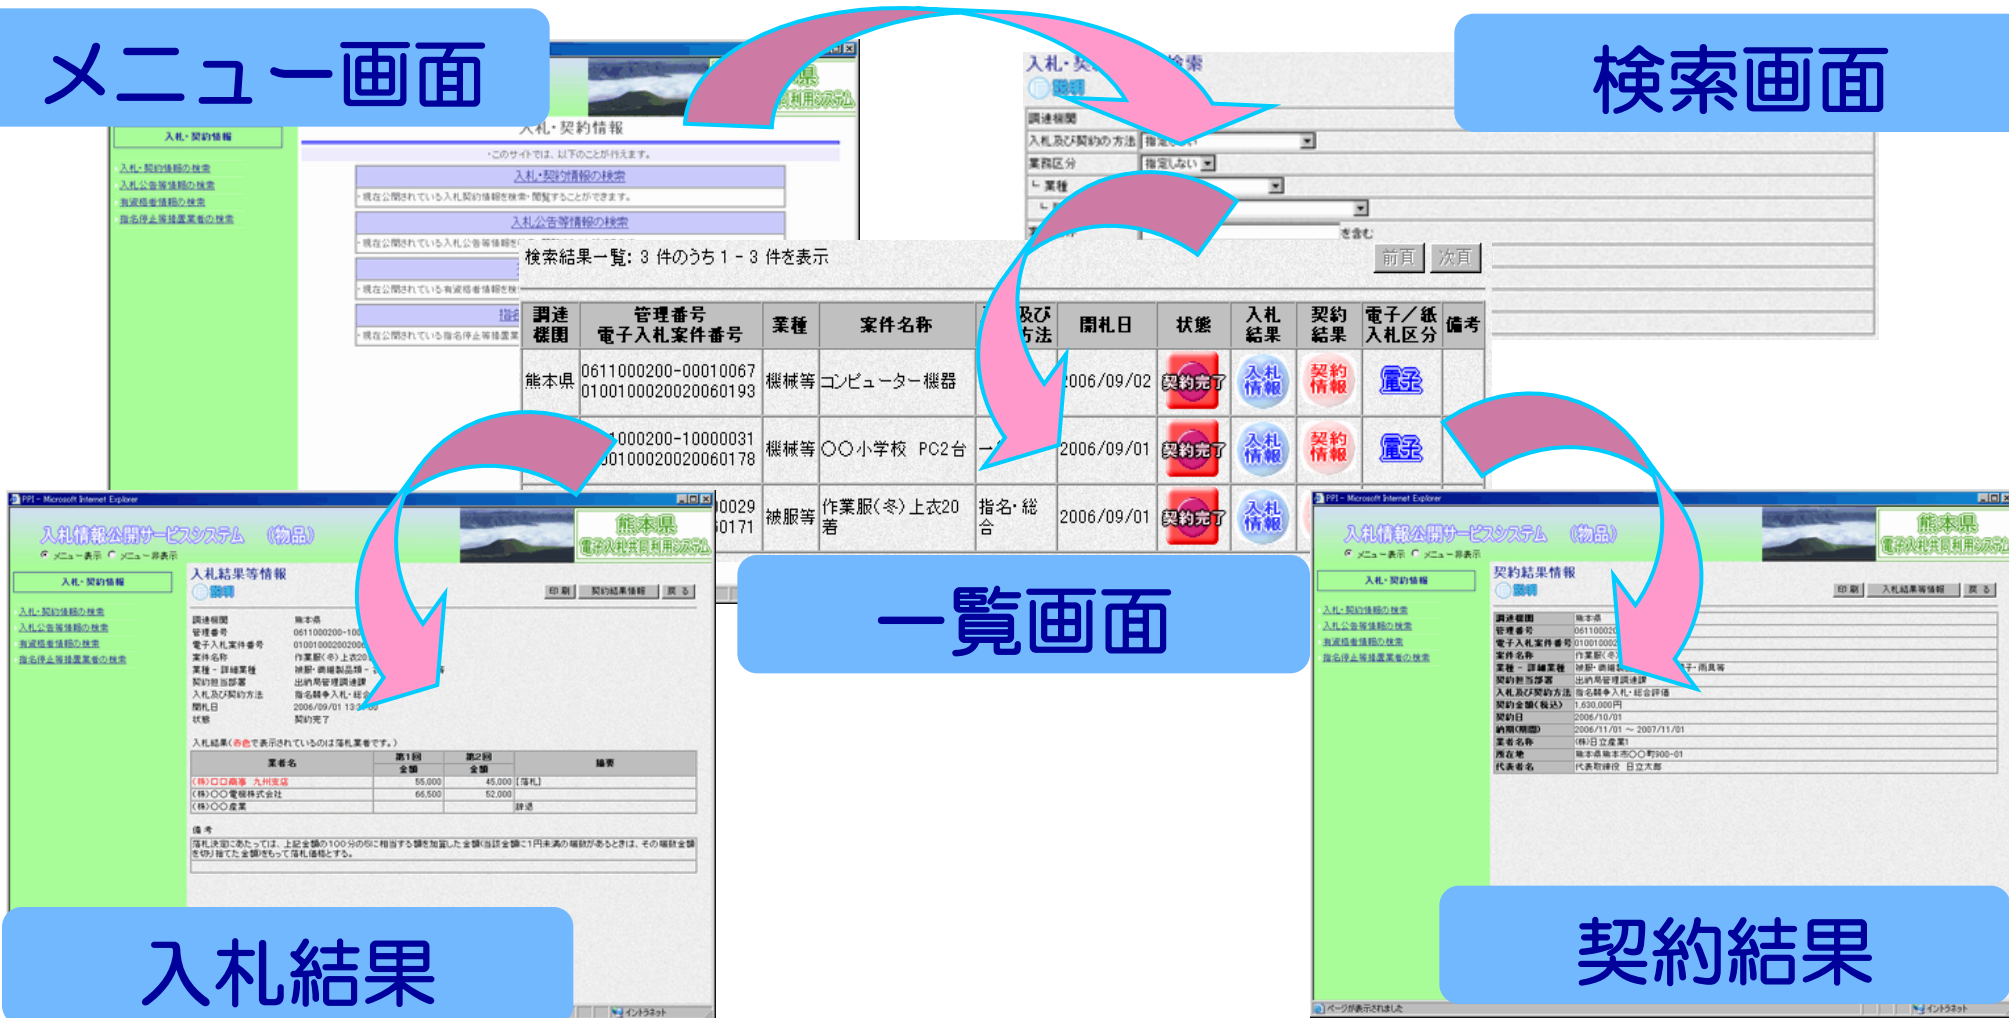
メニュー画面

検索画面

一覧画面

入札結果

契約結果

入札・契約情報

入札・契約情報の検索
入札公告等情報の検索
有資格者情報の検索
指名停止等措置業者の検索

・このサイトでは、以下のことが行えます。
入札・契約情報の検索
・現在公開されている入札契約情報を検索・閲覧することができます。
入札公告等情報の検索
・現在公開されている入札公告等情報を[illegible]
・現在公開されている有資格者情報を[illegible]
・現在公開されている指名停止等措置業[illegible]

入札・契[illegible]検索
説明
調達機関
入札及び契約の方法 指定しない
業務区分 指定しない
└ 業種
を含む

検索結果一覧：3 件のうち 1 - 3 件を表示
前頁 次頁

| 調達機関 | 管理番号 電子入札案件番号 | 業種 | 案件名称 | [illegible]及び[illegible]方法 | 開札日 | 状態 | 入札結果 | 契約結果 | 電子／紙入札区分 | 備考 |
|---|---|---|---|---|---|---|---|---|---|---|
| 熊本県 | 0611000200-00010067 0100100020020060193 | 機械等 | コンピューター機器 | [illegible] | 2006/09/02 | 契約完了 | 入札情報 | 契約情報 | 電子 | |
| | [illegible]000200-10000031 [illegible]0010002002006017​8 | 機械等 | ○○小学校 PC2台 | 一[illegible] | 2006/09/01 | 契約完了 | 入札情報 | 契約情報 | 電子 | |
| | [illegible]0029 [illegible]0171 | 被服等 | 作業服(冬)上衣20着 | 指名・総合 | 2006/09/01 | 契約完了 | 入札情報 | | | |

PPI - Microsoft Internet Explorer
入札情報公開サービスシステム (物品)
メニュー表示 メニュー非表示
熊本県 電子入札共同利用システム
入札・契約情報
入札・契約情報の検索
入札公告等情報の検索
有資格者情報の検索
指名停止等措置業者の検索
入札結果等情報
説明
印刷 契約結果情報 戻る
調達機関 熊本県
管理番号 0611000200-10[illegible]
電子入札案件番号 010010002002006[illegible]
案件名称 作業服(冬)上衣20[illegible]
業種 - 詳細業種 被服・繊維製品類 - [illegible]
契約担当部署 出納局管理調達課
入札及び契約方法 指名競争入札・総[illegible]
開札日 2006/09/01 13:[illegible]
状態 契約完了
入札結果(赤色で表示されているのは落札業者です。)
| 業者名 | 第1回 金額 | 第2回 金額 | 摘要 |
|---|---|---|---|
| (株)ロロ商事 九州支店 | 55,000 | 45,000 | [落札] |
| (株)○○電機株式会社 | 66,500 | 52,000 | |
| (株)○○産業 | | | 辞退 |
備考
落札決定にあたっては、上記金額の100分の5に相当する額を加算した金額(当該金額に1円未満の端数があるときは、その端数金額を切り捨てた金額)をもって落札価格とする。
インターネット

PPI - Microsoft Internet Explorer
入札情報公開サービスシステム (物品)
メニュー表示 メニュー非表示
熊本県 電子入札共同利用システム
入札・契約情報
入札・契約情報の検索
入札公告等情報の検索
有資格者情報の検索
指名停止等措置業者の検索
契約結果情報
説明
印刷 入札結果等情報 戻る
調達機関 熊本県
管理番号 061100020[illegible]
電子入札案件番号 010010002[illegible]
案件名称 作業服(冬)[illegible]
業種 - 詳細業種 被服・繊維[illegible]子・雨具等
契約担当部署 出納局管理調達課
入札及び契約方法 指名競争入札・総合評価
契約金額(税込) 1,630,000円
契約日 2006/10/01
納期(期間) 2006/11/01 ～ 2007/11/01
業者名称 (株)日立産業
所在地 熊本県熊本市○○町900-01
代表者名 代表取締役 日立太郎
ページが表示されました
インターネット